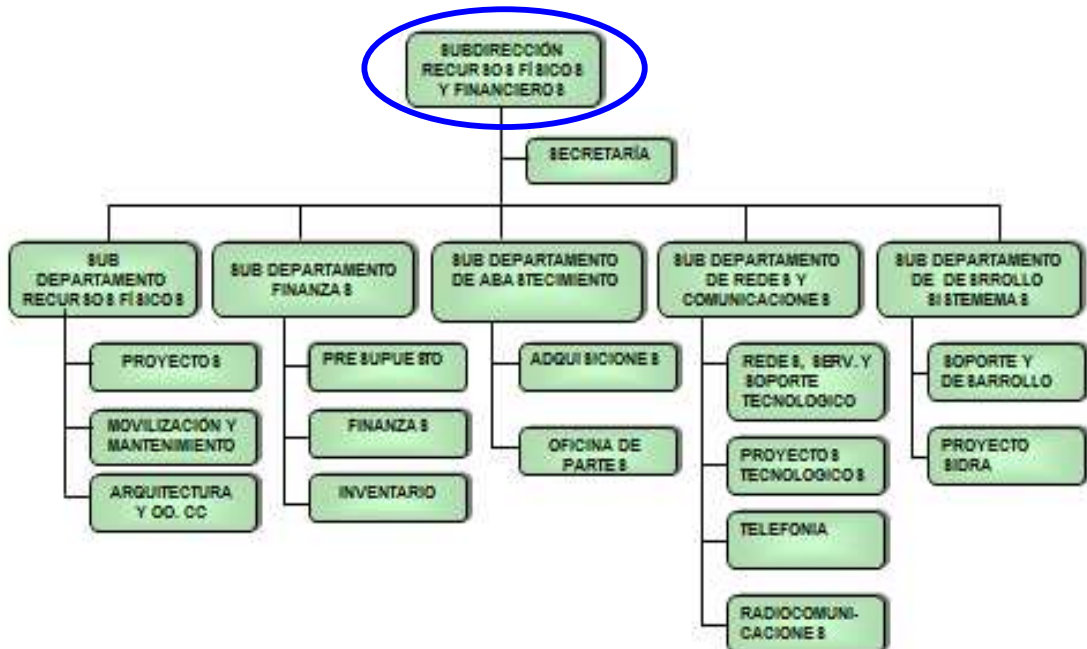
SUBDIRECCIÓN RECURSOS FÍSICOS Y FINANCIEROS

SECRETARÍA

SUB DEPARTAMENTO RECURSOS FÍSICOS

PROYECTOS

MOVILIZACIÓN Y MANTENIMIENTO

ARQUITECTURA Y OO. CC

SUB DEPARTAMENTO FINANZAS

PRESUPUESTO

FINANZAS

INVENTARIO

SUB DEPARTAMENTO DE ABASTECIMIENTO

ADQUISICIONES

OFICINA DE PARTES

SUB DEPARTAMENTO DE REDES Y COMUNICACIONES

REDES, SERV. Y SOPORTE TECNOLOGICO

PROYECTOS TECNOLOGICOS

TELEFONIA

RADIOCOMUNI-CACIONES

SUB DEPARTAMENTO DE DESRROLLO SISTEMEMAS

SOPORTE Y DESARROLLO

PROYECTO SIDRA